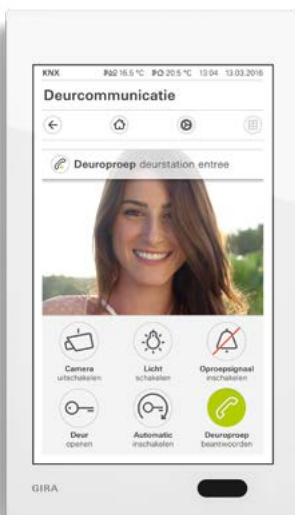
KNX 16.5 °C 20.5 °C 13:04 13.03.2016

Deurcommunicatie

Deuroproep deurstation entree

Camera uitschakelen

Licht schakelen

Oproepsignaal inschakelen

Deur openen

Automatic inschakelen

Deuroproep beantwoorden

GIRA